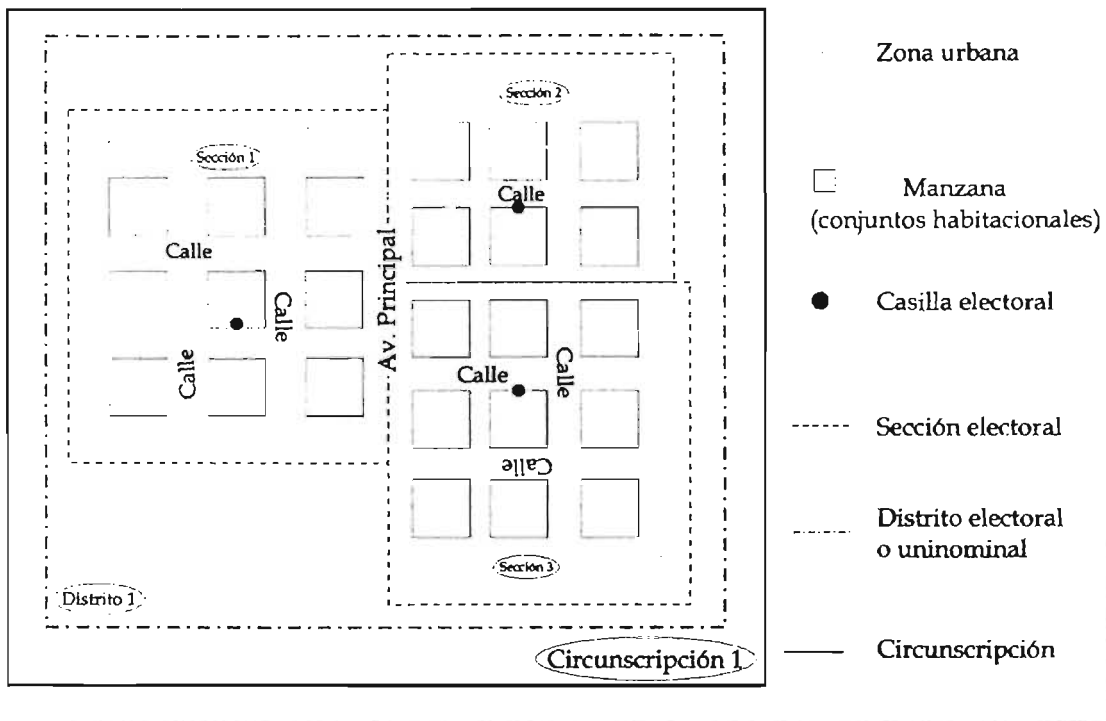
Sección 2

Sección 1

Calle

Calle

Av. Principal

Calle

Calle

Calle

Calle

Calle

Sección 3

Distrito 1

Circunscripción 1

Zona urbana

Manzana (conjuntos habitacionales)

Casilla electoral

Sección electoral

Distrito electoral o uninominal

Circunscripción